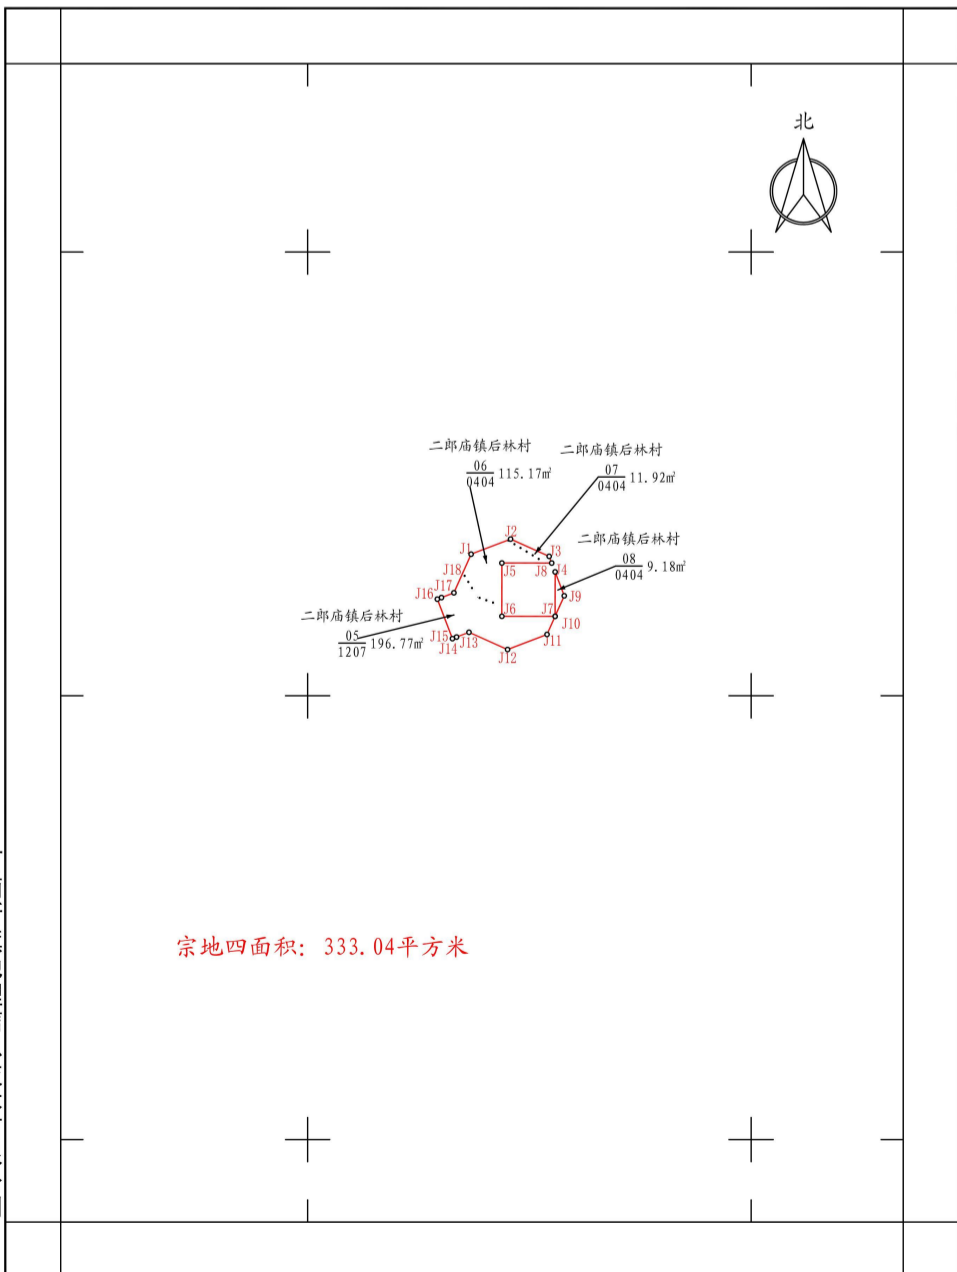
北

二郎庙镇后林村
$\frac{06}{0404}$ 115.17㎡

二郎庙镇后林村
$\frac{07}{0404}$ 11.92㎡

二郎庙镇后林村
$\frac{08}{0404}$ 9.18㎡

二郎庙镇后林村
$\frac{05}{1207}$ 196.77㎡

J1 J2 J3 J4 J5 J6 J7 J8 J9 J10 J11 J12 J13 J14 J15 J16 J17 J18

宗地四面积：333.04平方米